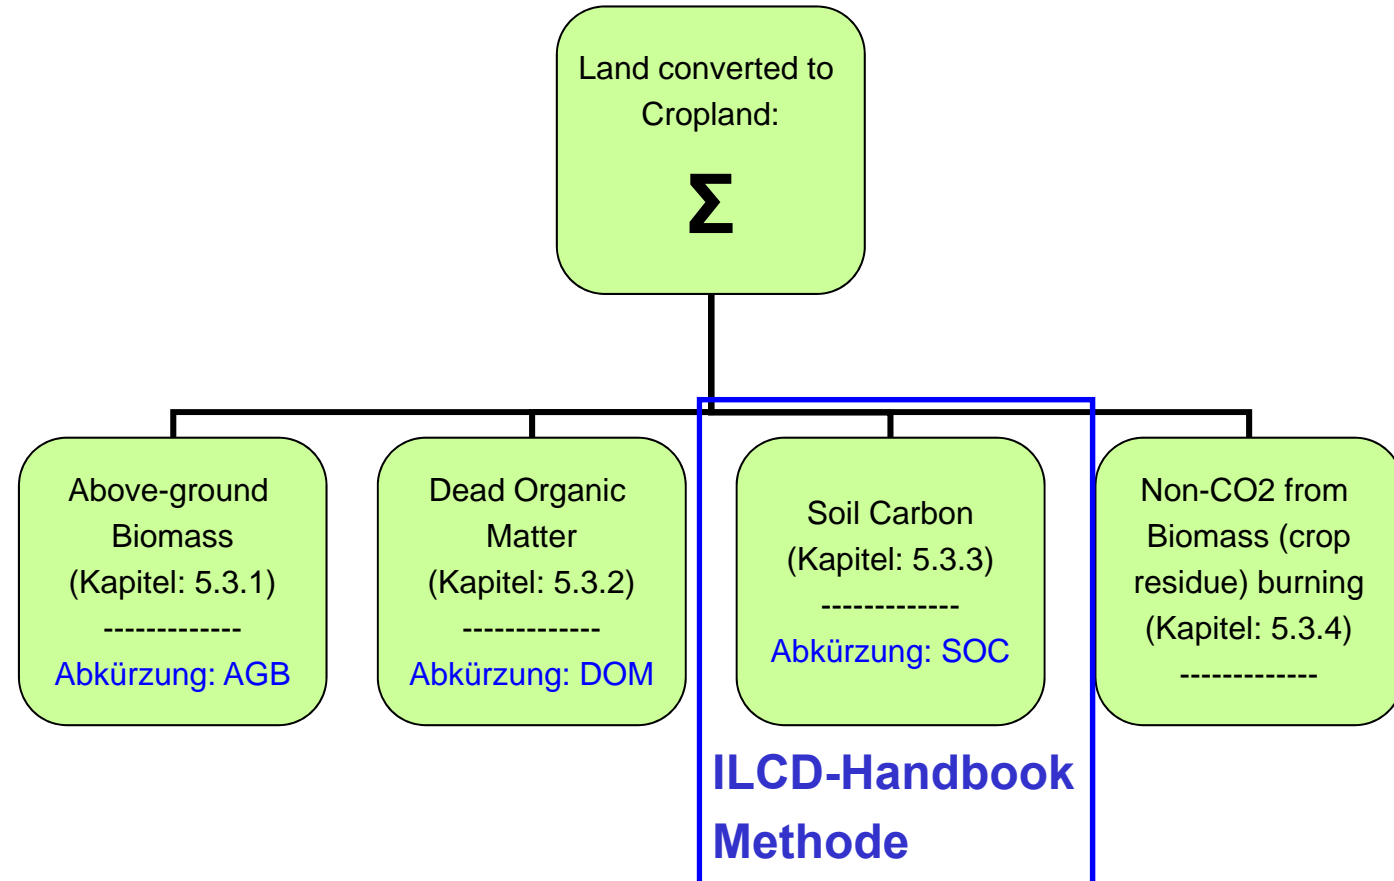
Land converted to Cropland:

$\Sigma$

Above-ground Biomass (Kapitel: 5.3.1)
-------------
Abkürzung: AGB

Dead Organic Matter (Kapitel: 5.3.2)
-------------
Abkürzung: DOM

Soil Carbon (Kapitel: 5.3.3)
-------------
Abkürzung: SOC

Non-CO2 from Biomass (crop residue) burning (Kapitel: 5.3.4)
-------------

ILCD-Handbook Methode